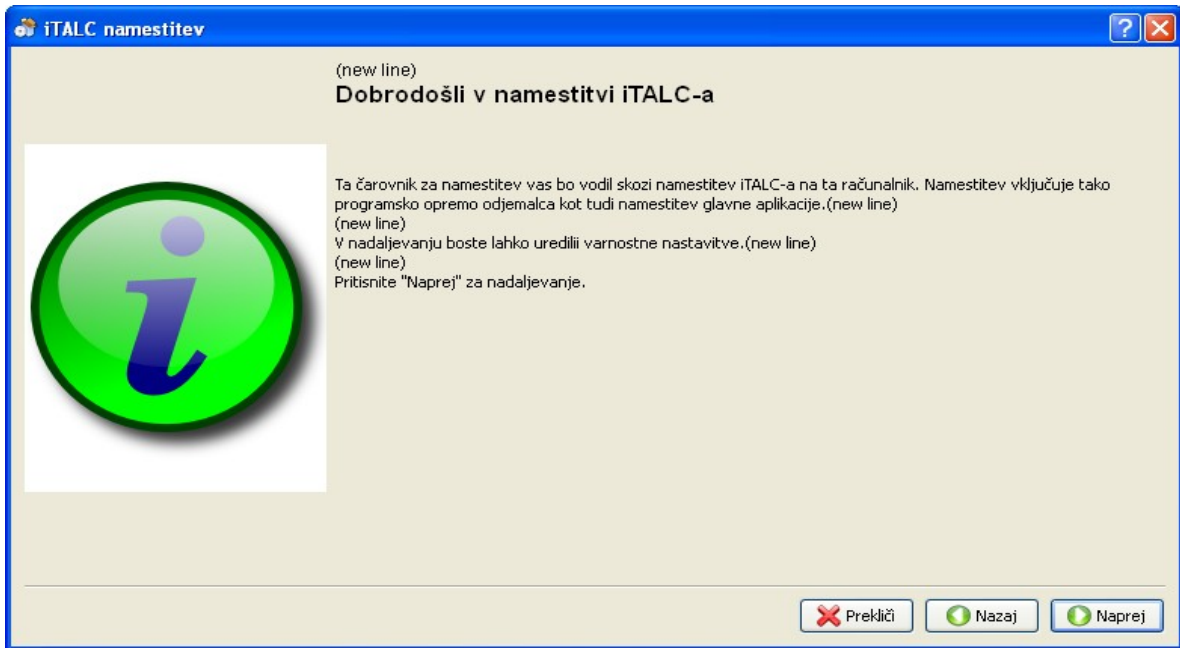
iTALC namestitev

(new line)
**Dobrodošli v namestitvi iTALC-a**

Ta čarovnik za namestitev vas bo vodil skozi namestitev iTALC-a na ta računalnik. Namestitev vključuje tako programsko opremo odjemalca kot tudi namestitev glavne aplikacije.(new line)
(new line)
V nadaljevanju boste lahko uredilii varnostne nastavitve.(new line)
(new line)
Pritisnite "Naprej" za nadaljevanje.

Prekliči Nazaj Naprej